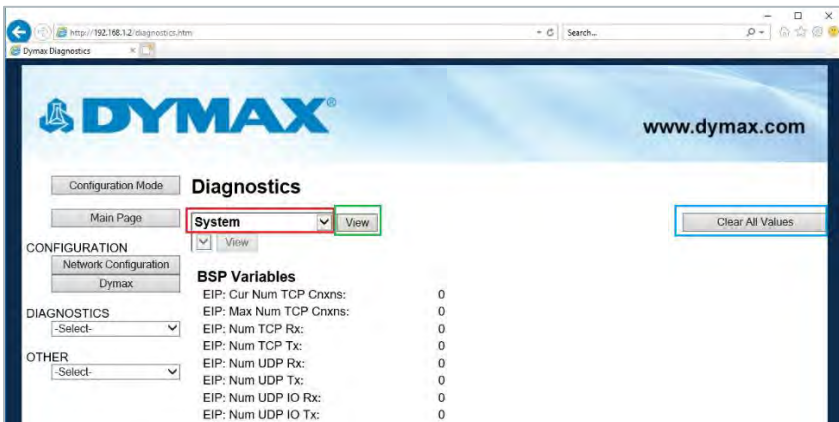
http://192.168.1.2/diagnostics.htm

Search...

Dymax Diagnostics

DYMAX®

www.dymax.com

Configuration Mode

Diagnostics

Main Page

System

View

Clear All Values

View

CONFIGURATION

Network Configuration

Dymax

DIAGNOSTICS

-Select-

OTHER

-Select-

BSP Variables

| | |
|---|---|
| EIP: Cur Num TCP Cnxns: | 0 |
| EIP: Max Num TCP Cnxns: | 0 |
| EIP: Num TCP Rx: | 0 |
| EIP: Num TCP Tx: | 0 |
| EIP: Num UDP Rx: | 0 |
| EIP: Num UDP Tx: | 0 |
| EIP: Num UDP IO Rx: | 0 |
| EIP: Num UDP IO Tx: | 0 |